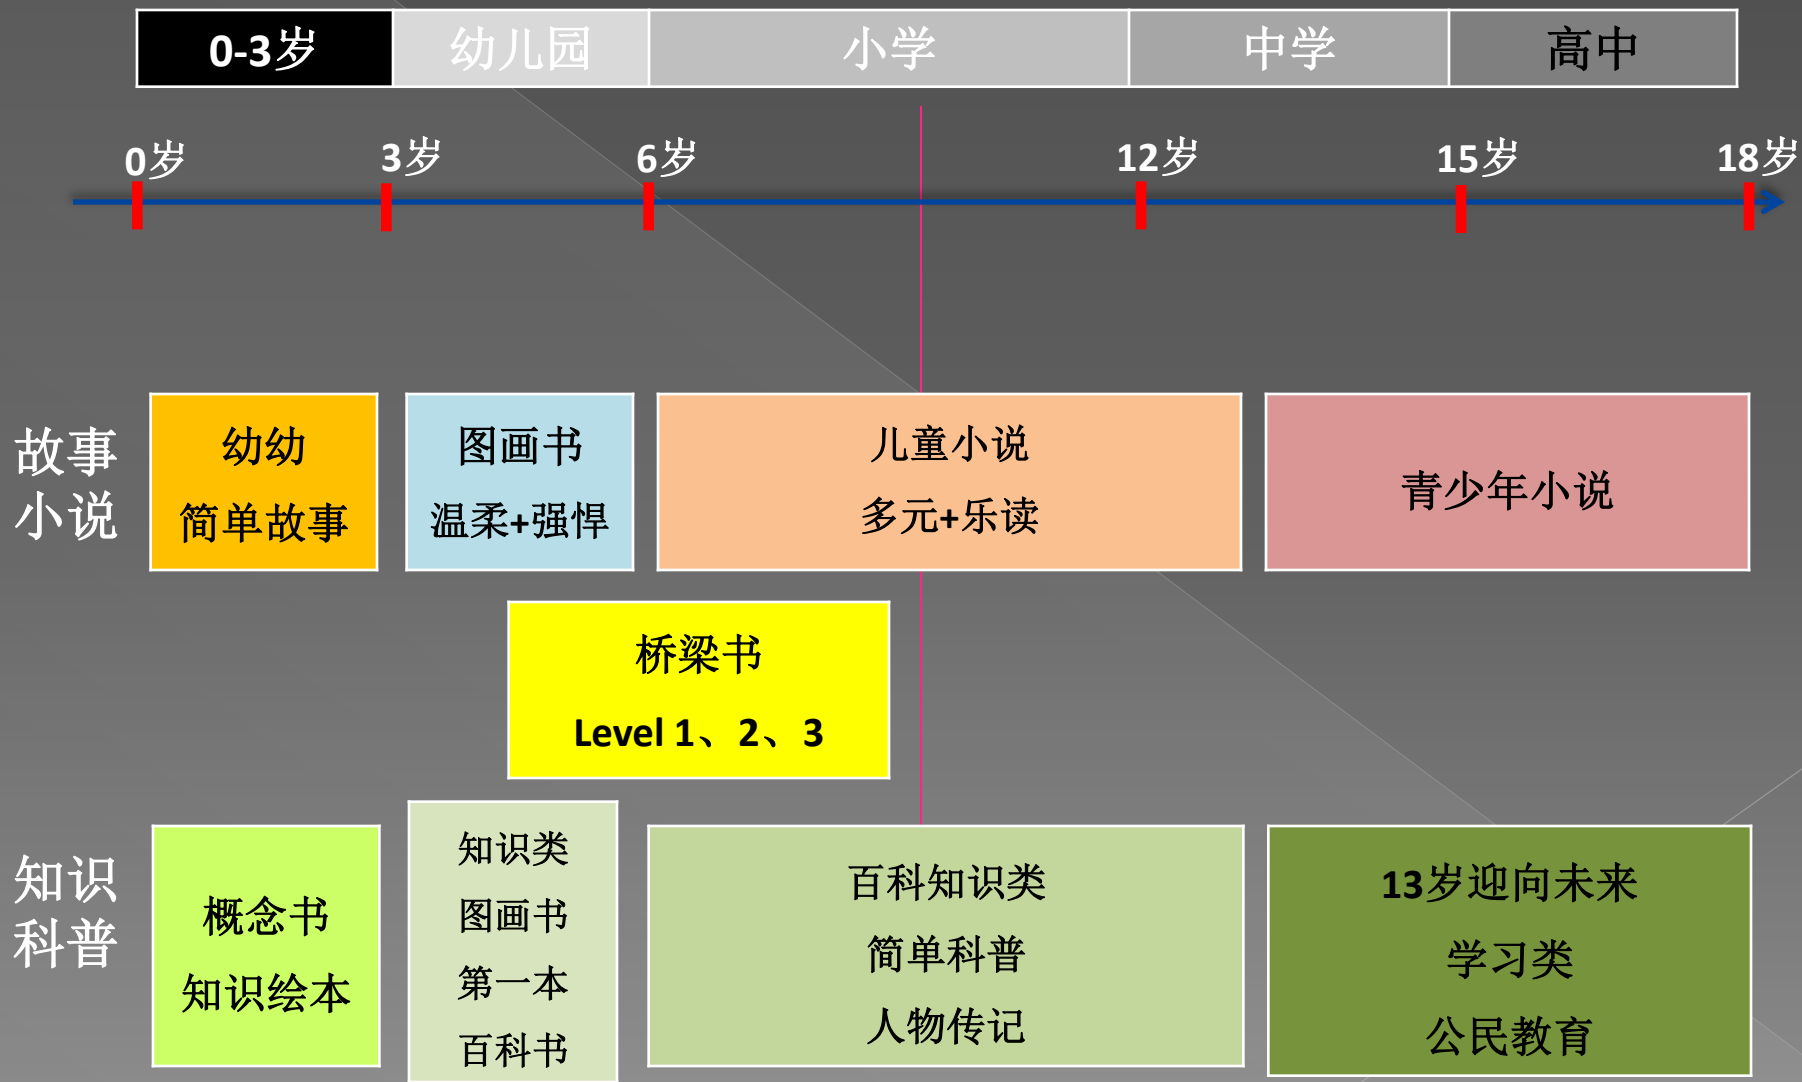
| 0-3岁 | 幼儿园 | 小学 | 中学 | 高中 |
|---|---|---|---|---|

0岁 3岁 6岁 12岁 15岁 18岁

故事小说

幼幼
简单故事

图画书
温柔+强悍

儿童小说
多元+乐读

青少年小说

桥梁书
Level 1、2、3

知识科普

概念书
知识绘本

知识类
图画书
第一本
百科书

百科知识类
简单科普
人物传记

13岁迎向未来
学习类
公民教育